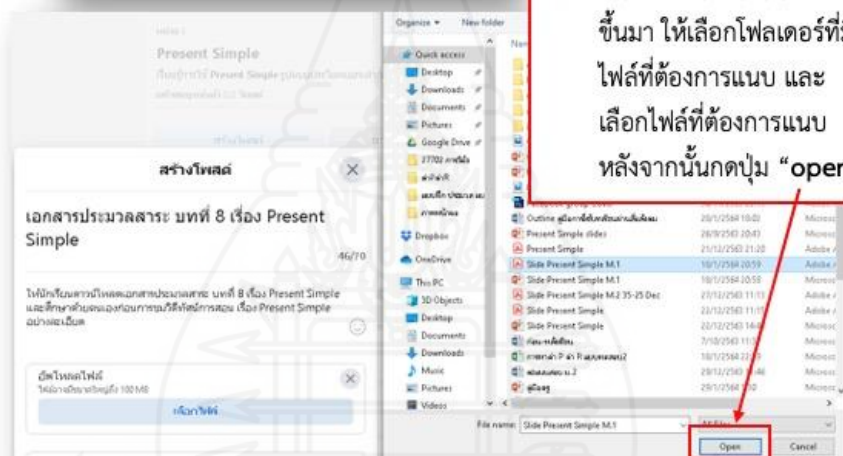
ขึ้นมา ให้เลือกโฟลเดอร์ที่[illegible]
ไฟล์ที่ต้องการแนบ และ
เลือกไฟล์ที่ต้องการแนบ
หลังจากนั้นกดปุ่ม "ope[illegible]

Present Simple

สร้างโพสต์

เอกสารประมวลสาระ บทที่ 8 เรื่อง Present Simple

46/70

ให้นักเรียนดาวน์โหลดเอกสารประมวลสาระ บทที่ 8 เรื่อง Present Simple และศึกษาด้วยตนเองก่อนการทบวิดีทัศน์การสอน เรื่อง Present Simple อย่างละเอียด

อัพโหลดไฟล์
ไฟล์ขนาดใหญ่ถึง 100 MB

เลือกไฟล์

Organize ▾ New folder

Quick access
Desktop
Downloads
Documents
Pictures
Google Drive
Dropbox
OneDrive
This PC
3D Objects
Desktop
Documents
Downloads
Music
Pictures
Videos

Outline
Present Simple slides
Present Simple
Slide Present Simple M.1
Slide Present Simple M.1
Slide Present Simple M.2 35-25 Dec
Slide Present Simple
Slide Present Simple

File name: Slide Present Simple M.1

Open
Cancel